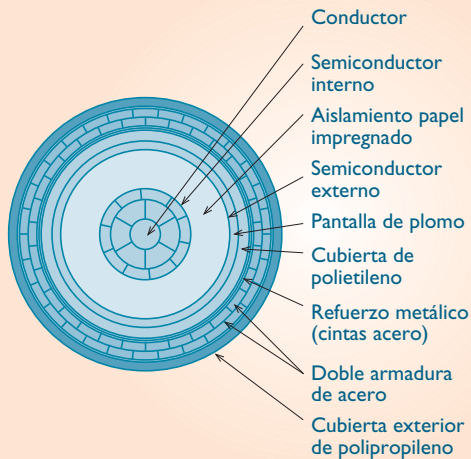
Conductor
Semiconductor interno
Aislamiento papel impregnado
Semiconductor externo
Pantalla de plomo
Cubierta de polietileno
Refuerzo metálico (cintas acero)
Doble armadura de acero
Cubierta exterior de polipropileno